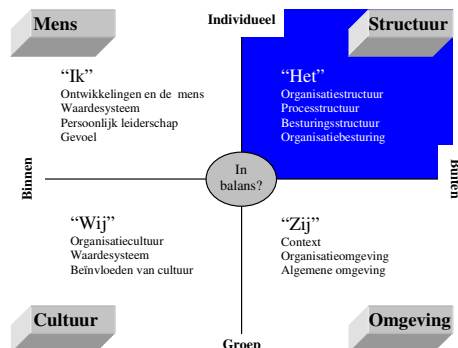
Mens

Individueel

Structuur

"Ik"
Ontwikkelingen en de mens
Waardesysteem
Persoonlijk leiderschap
Gevoel

"Het"
Organisatiestructuur
Processtructuur
Besturingsstructuur
Organisatiebesturing

Binnen

In balans?

Buiten

"Wij"
Organisatiecultuur
Waardesysteem
Beïnvloeden van cultuur

"Zij"
Context
Organisatieomgeving
Algemene omgeving

Cultuur

Groep

Omgeving